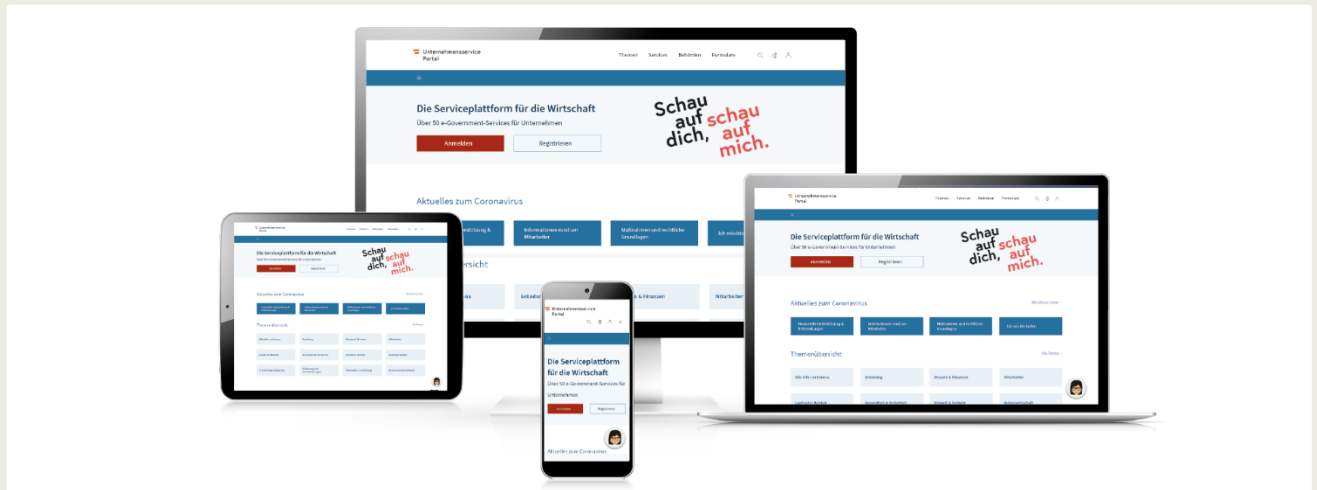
Unternehmensservice Portal

Themen Services Behörden Formulare

Die Serviceplattform für die Wirtschaft

Über 50 e-Government-Services für Unternehmen

Anmelden Registrieren

Schau auf dich, schau auf mich.

Aktuelles zum Coronavirus

Informationen rund um Mitarbeiter

Maßnahmen und rechtliche Grundlagen

Themenübersicht

Steuern & Finanzen

Mitarbeiter

Unternehmensservice Portal

Die Serviceplattform für die Wirtschaft

Über 50 e-Government-Services für Unternehmen

Anmelden Registrieren

Aktuelles zum Coronavirus

Unternehmensservice Portal

Themen Services Behörden Formulare

Die Serviceplattform für die Wirtschaft

Über 50 e-Government-Services für Unternehmen

Anmelden Registrieren

Schau auf dich, schau auf mich.

Aktuelles zum Coronavirus

Themenübersicht

Unternehmensservice Portal

Die Serviceplattform für die Wirtschaft

Über 50 e-Government-Services für Unternehmen

Anmelden Registrieren

Schau auf dich, schau auf mich.

Aktuelles zum Coronavirus

Themenübersicht

Steuern & Finanzen

Mitarbeiter